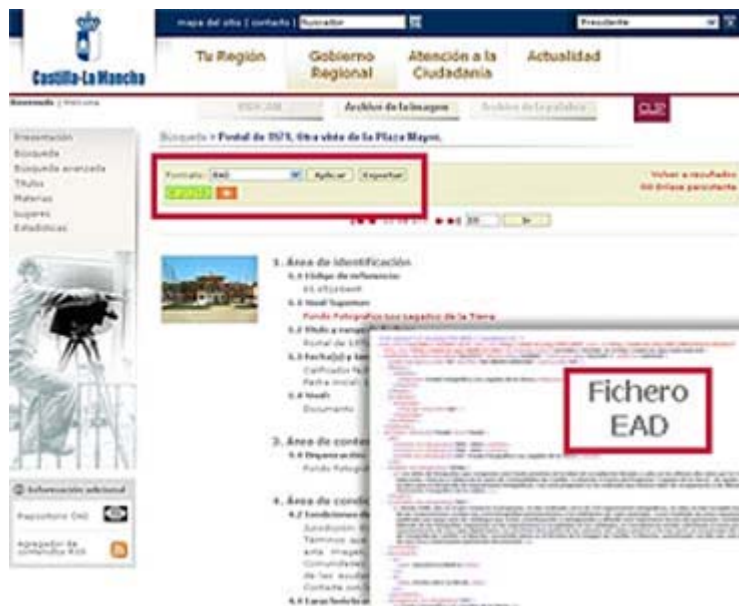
Castilla-La Mancha

mapa del sitio | contacto | Buscador

Presidente

Tu Región

Gobierno Regional

Atención a la Ciudadanía

Actualidad

Bienvenido | Portada

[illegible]

Archivo de la imagen

Archivo de la palabra

CLIP

Presentación
Búsqueda
Búsqueda avanzada
Títulos
Materias
Lugares
Estadísticas

Búsqueda > Postal de 1971. Otra vista de la Plaza Mayor.

Formato: EAD Aplicar Exportar

Volver a resultados
Mi Enlace persistente

1. Área de identificación

1.1 Código de referencia:

1.2 Nivel Superior:

Fondo Fotográfico sus legados de la Tierra

1.3 Título o nombre:

Postal de 1971

1.3 Fecha(s) y fuente:

Calificado Fe
Fecha inicial:

1.4 Nivel:

Documento

3. Área de contenido

3.1 Alcance y contenido:

Fondo Fotogr

4. Área de condiciones

4.1 Condiciones de

Jurisdicción
Términos
esta imagen
Comunidad
de las
Contacte con

4.4 Lengua/escritura

Información adicional

Repositorio OAI

Agregador de contenidos RSS

Fichero EAD